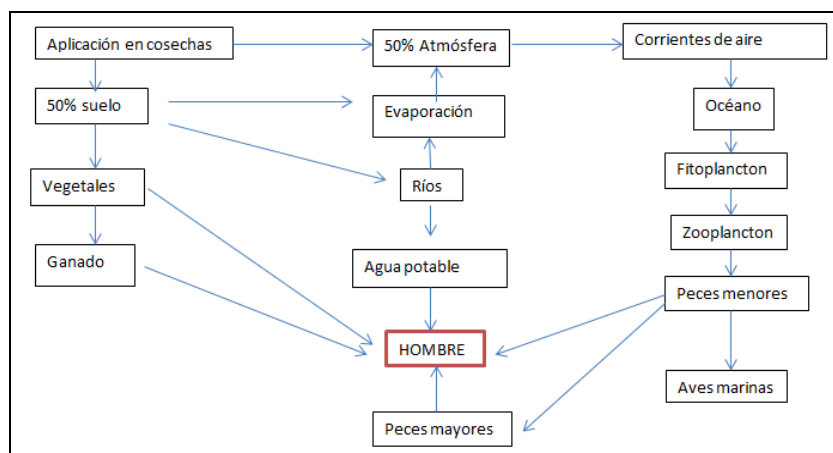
Aplicación en cosechas

50% Atmósfera

Corrientes de aire

50% suelo

Evaporación

Océano

Vegetales

Ríos

Fitoplancton

Zooplancton

Ganado

Agua potable

Peces menores

HOMBRE

Aves marinas

Peces mayores